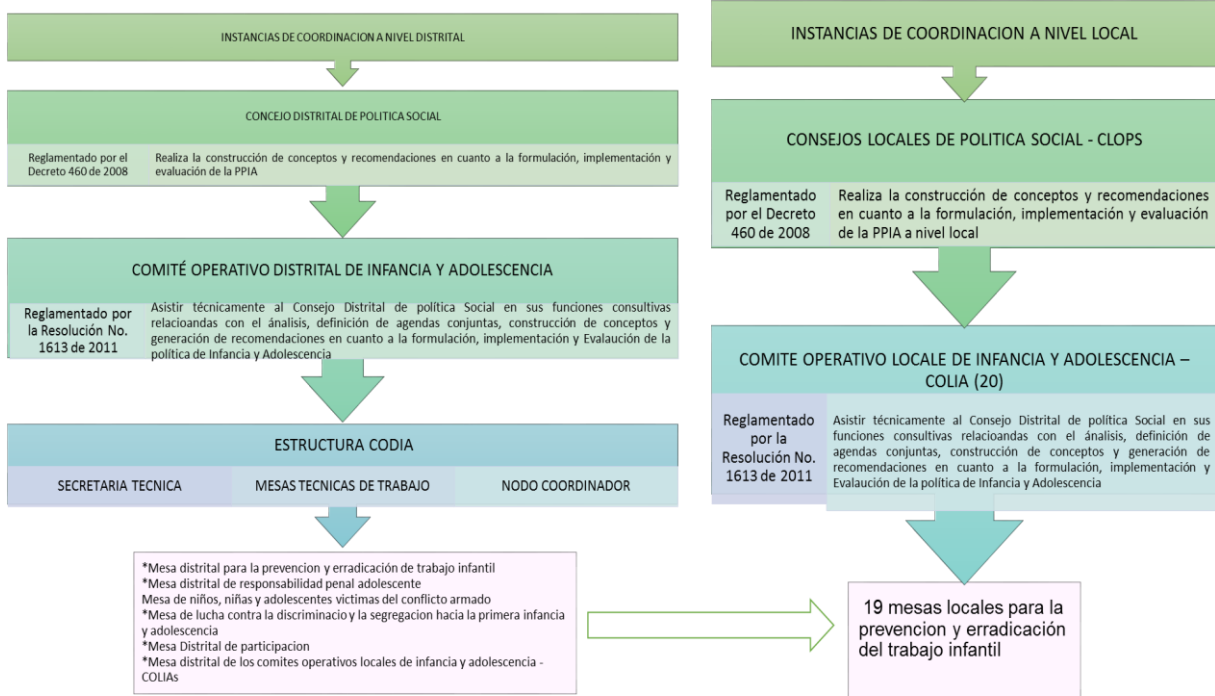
INSTANCIAS DE COORDINACION A NIVEL DISTRITAL

CONCEJO DISTRITAL DE POLITICA SOCIAL

Reglamentado por el Decreto 460 de 2008

Realiza la construcción de conceptos y recomendaciones en cuanto a la formulación, implementación y evaluación de la PPIA

COMITÉ OPERATIVO DISTRITAL DE INFANCIA Y ADOLESCENCIA

Reglamentado por la Resolución No. 1613 de 2011

Asistir técnicamente al Consejo Distrital de política Social en sus funciones consultivas relacioandas con el ánalisis, definición de agendas conjuntas, construcción de conceptos y generación de recomendaciones en cuanto a la formulación, implementación y Evalaución de la política de Infancia y Adolescencia

ESTRUCTURA CODIA

| SECRETARIA TECNICA | MESAS TECNICAS DE TRABAJO | NODO COORDINADOR |
|---|---|---|

*Mesa distrital para la prevencion y erradicación de trabajo infantil
*Mesa distrital de responsabilidad penal adolescente
Mesa de niños, niñas y adolescentes victimas del conflicto armado
*Mesa de lucha contra la discriminacio y la segregacion hacia la primera infancia y adolescencia
*Mesa Distrital de participacion
*Mesa distrital de los comites operativos locales de infancia y adolescencia - COLIAs

INSTANCIAS DE COORDINACION A NIVEL LOCAL

CONSEJOS LOCALES DE POLITICA SOCIAL - CLOPS

Reglamentado por el Decreto 460 de 2008

Realiza la construcción de conceptos y recomendaciones en cuanto a la formulación, implementación y evaluación de la PPIA a nivel local

COMITE OPERATIVO LOCALE DE INFANCIA Y ADOLESCENCIA – COLIA (20)

Reglamentado por la Resolución No. 1613 de 2011

Asistir técnicamente al Consejo Distrital de política Social en sus funciones consultivas relacioandas con el ánalisis, definición de agendas conjuntas, construcción de conceptos y generación de recomendaciones en cuanto a la formulación, implementación y Evalaución de la política de Infancia y Adolescencia

19 mesas locales para la prevencion y erradicación del trabajo infantil